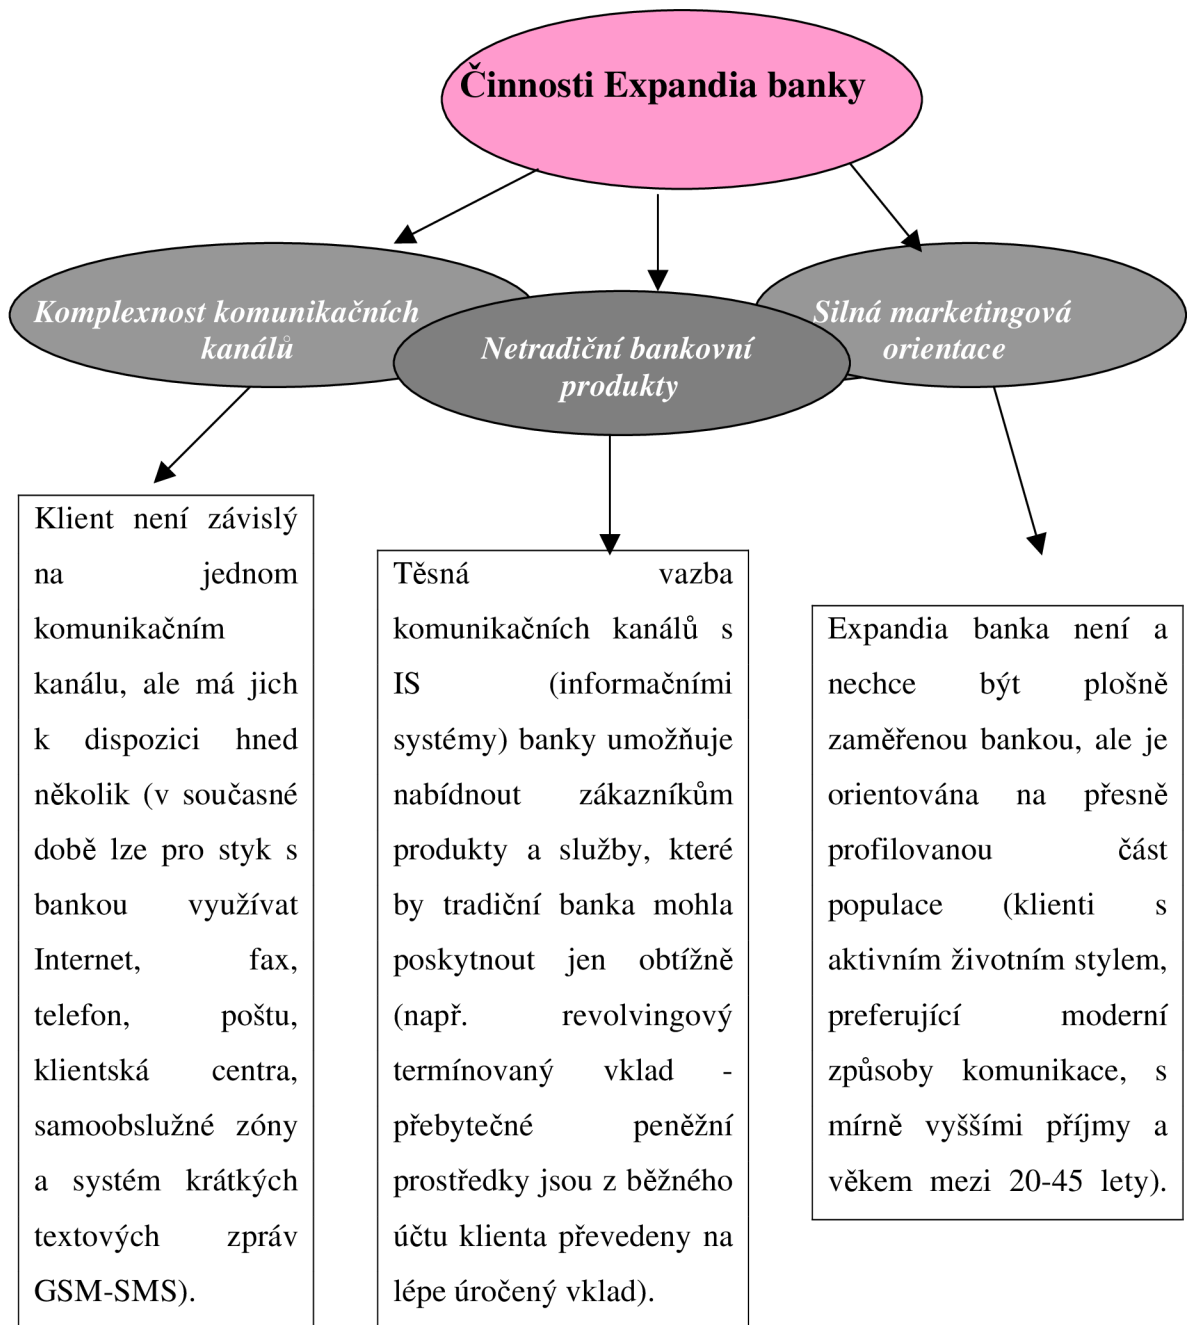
Činnosti Expandia banky

Komplexnost komunikačních kanálů

Netradiční bankovní produkty

Silná marketingová orientace

Klient není závislý na jednom komunikačním kanálu, ale má jich k dispozici hned několik (v současné době lze pro styk s bankou využívat Internet, fax, telefon, poštu, klientská centra, samoobslužné zóny a systém krátkých textových zpráv GSM-SMS).

Těsná vazba komunikačních kanálů s IS (informačními systémy) banky umožňuje nabídnout zákazníkům produkty a služby, které by tradiční banka mohla poskytnout jen obtížně (např. revolvingový termínovaný vklad - přebytečné peněžní prostředky jsou z běžného účtu klienta převedeny na lépe úročený vklad).

Expandia banka není a nechce být plošně zaměřenou bankou, ale je orientována na přesně profilovanou část populace (klienti s aktivním životním stylem, preferující moderní způsoby komunikace, s mírně vyššími příjmy a věkem mezi 20-45 lety).